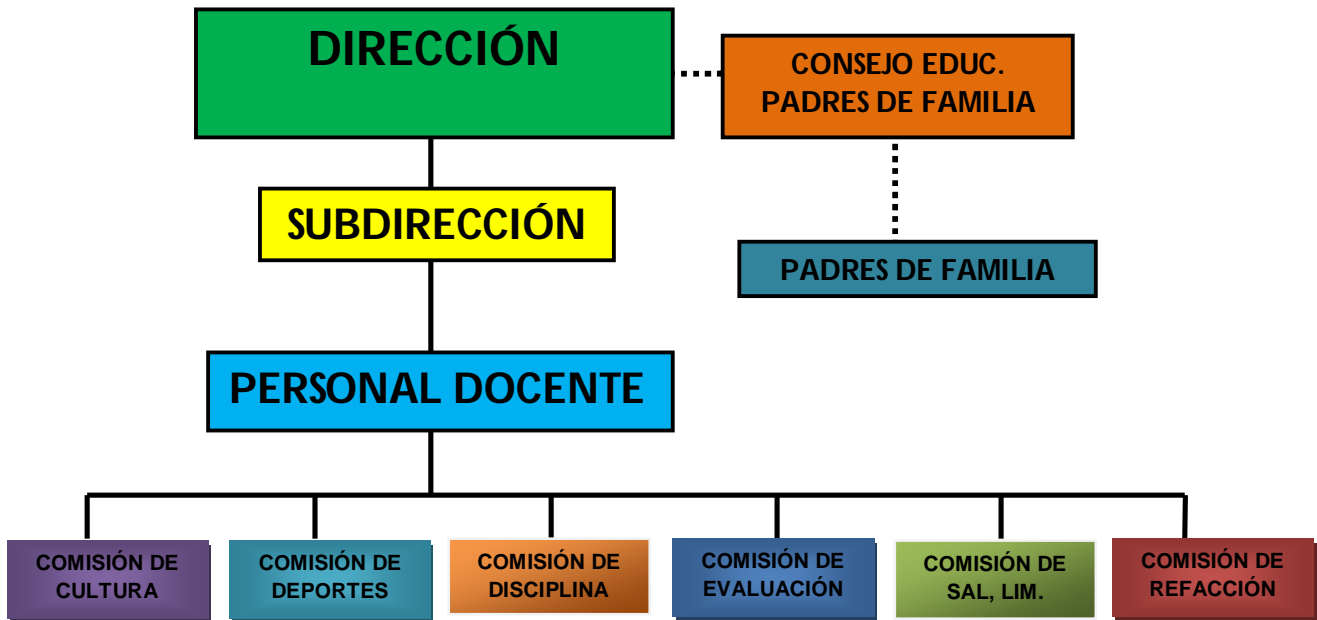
DIRECCIÓN

CONSEJO EDUC. PADRES DE FAMILIA

SUBDIRECCIÓN

PADRES DE FAMILIA

PERSONAL DOCENTE

COMISIÓN DE CULTURA

COMISIÓN DE DEPORTES

COMISIÓN DE DISCIPLINA

COMISIÓN DE EVALUACIÓN

COMISIÓN DE SAL, LIM.

COMISIÓN DE REFACCIÓN